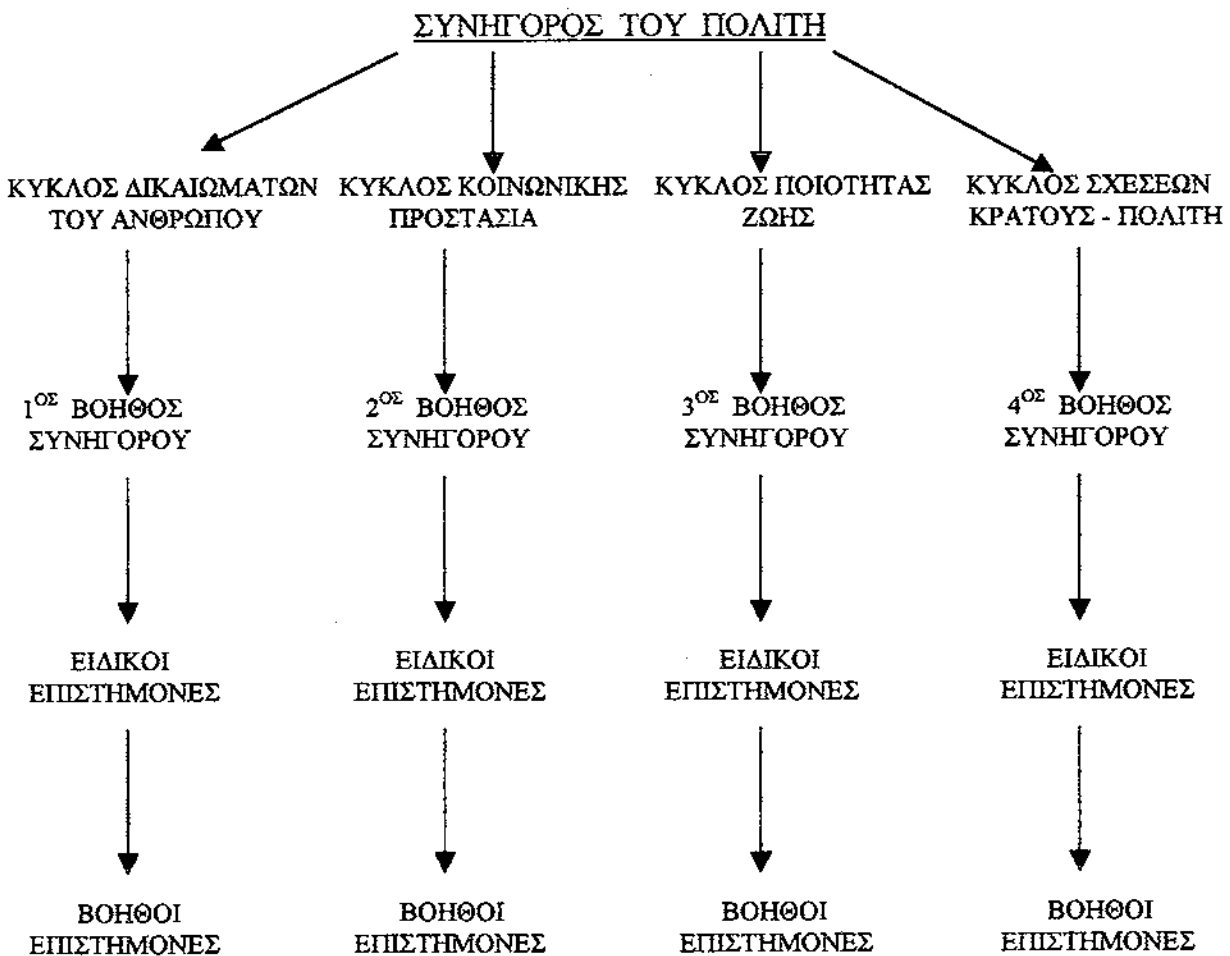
ΣΥΝΗΓΟΡΟΣ ΤΟΥ ΠΟΛΙΤΗ

ΚΥΚΛΟΣ ΔΙΚΑΙΩΜΑΤΩΝ ΤΟΥ ΑΝΘΡΩΠΟΥ

$1^{ΟΣ}$ ΒΟΗΘΟΣ ΣΥΝΗΓΟΡΟΥ

ΕΙΔΙΚΟΙ ΕΠΙΣΤΗΜΟΝΕΣ

ΒΟΗΘΟΙ ΕΠΙΣΤΗΜΟΝΕΣ

ΚΥΚΛΟΣ ΚΟΙΝΩΝΙΚΗΣ ΠΡΟΣΤΑΣΙΑ

$2^{ΟΣ}$ ΒΟΗΘΟΣ ΣΥΝΗΓΟΡΟΥ

ΕΙΔΙΚΟΙ ΕΠΙΣΤΗΜΟΝΕΣ

ΒΟΗΘΟΙ ΕΠΙΣΤΗΜΟΝΕΣ

ΚΥΚΛΟΣ ΠΟΙΟΤΗΤΑΣ ΖΩΗΣ

$3^{ΟΣ}$ ΒΟΗΘΟΣ ΣΥΝΗΓΟΡΟΥ

ΕΙΔΙΚΟΙ ΕΠΙΣΤΗΜΟΝΕΣ

ΒΟΗΘΟΙ ΕΠΙΣΤΗΜΟΝΕΣ

ΚΥΚΛΟΣ ΣΧΕΣΕΩΝ ΚΡΑΤΟΥΣ - ΠΟΛΙΤΗ

$4^{ΟΣ}$ ΒΟΗΘΟΣ ΣΥΝΗΓΟΡΟΥ

ΕΙΔΙΚΟΙ ΕΠΙΣΤΗΜΟΝΕΣ

ΒΟΗΘΟΙ ΕΠΙΣΤΗΜΟΝΕΣ